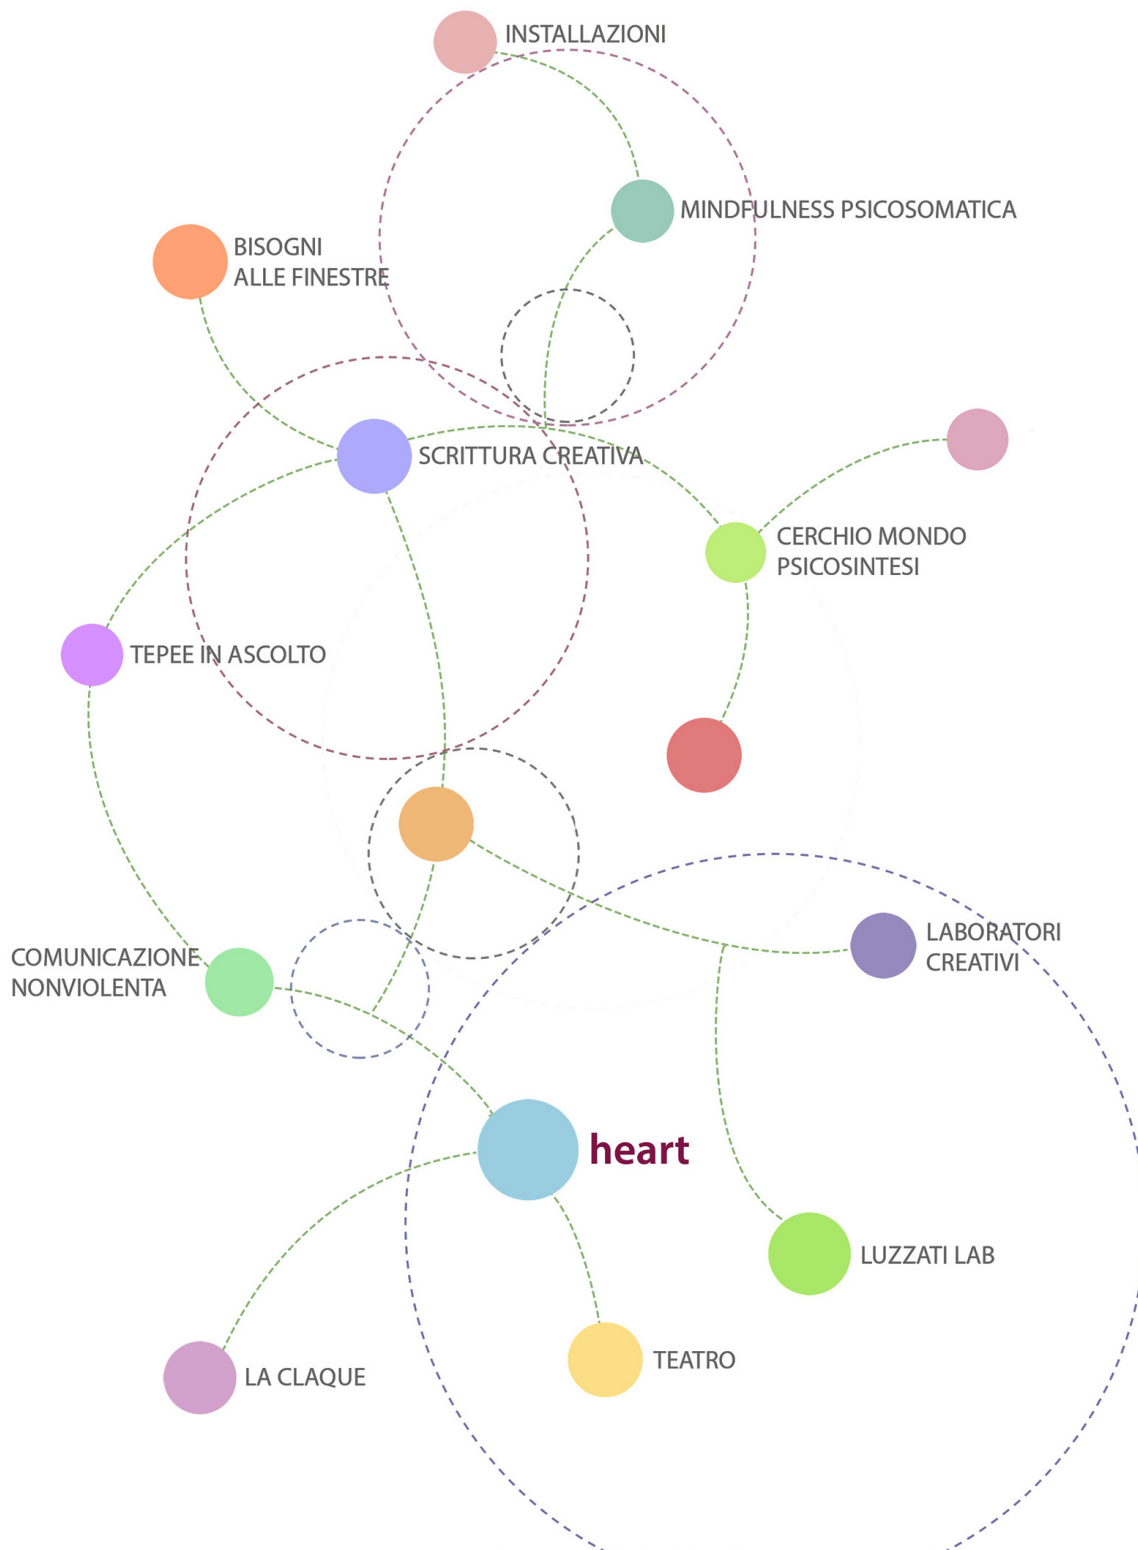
INSTALLAZIONI

MINDFULNESS PSICOSOMATICA

BISOGNI ALLE FINESTRE

SCRITTURA CREATIVA

CERCHIO MONDO PSICOSINTESI

TEPEE IN ASCOLTO

COMUNICAZIONE NONVIOLENTA

LABORATORI CREATIVI

heart

LUZZATI LAB

LA CLAQUE

TEATRO